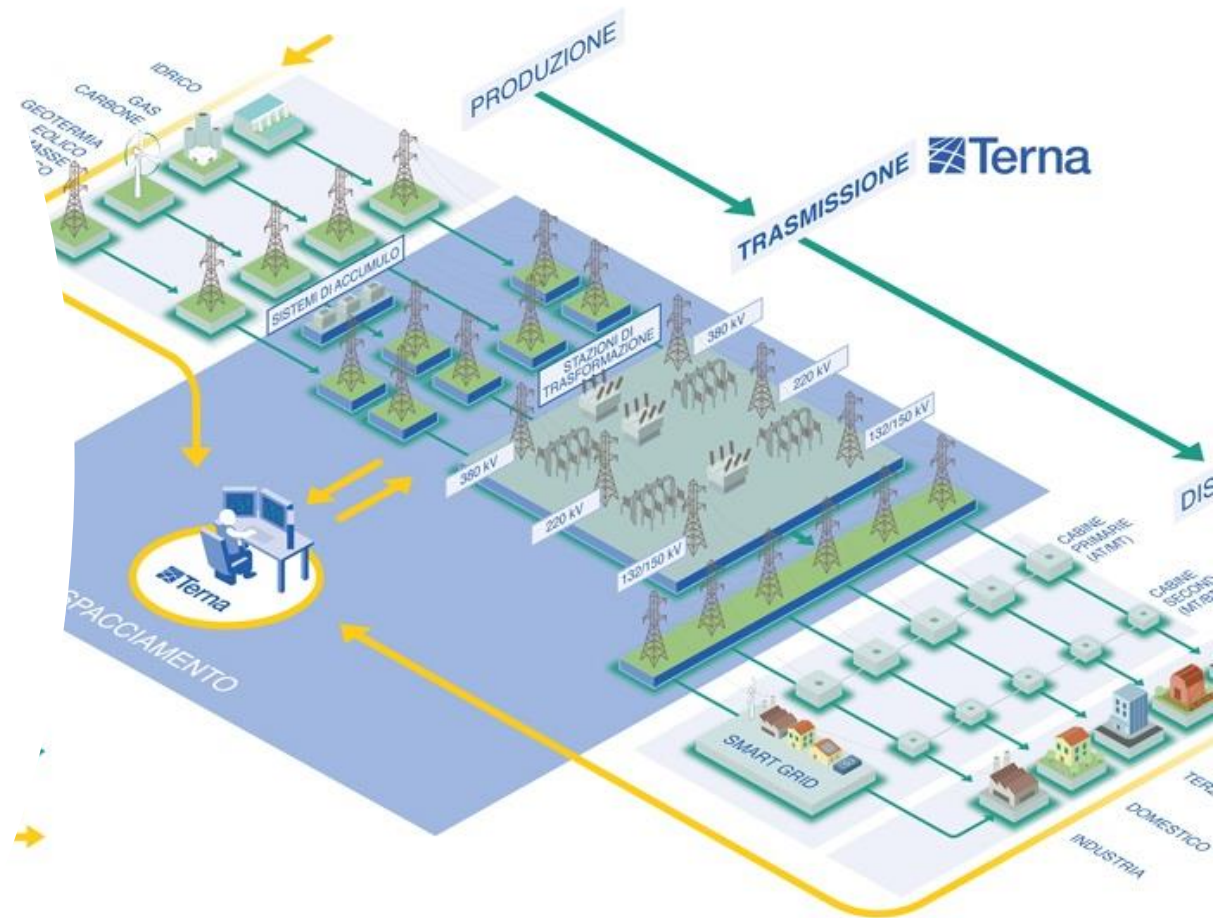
PRODUZIONE

IDRICO
GAS
CARBONE
GEOTERMIA
EOLICO
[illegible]ASSE
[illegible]O

TRASMISSIONE Terna

SISTEMI DI ACCUMULO

STAZIONI DI TRASFORMAZIONE

380 kV
220 kV
132/150 kV

380 kV
220 kV
132/150 kV

DIS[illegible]

CABINE PRIMARIE (AT/MT)

CABINE SECON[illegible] (MT/B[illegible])

Terna

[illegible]SPACCIAMENTO

SMART GRID

TER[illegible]
DOMESTICO
INDUSTRIA